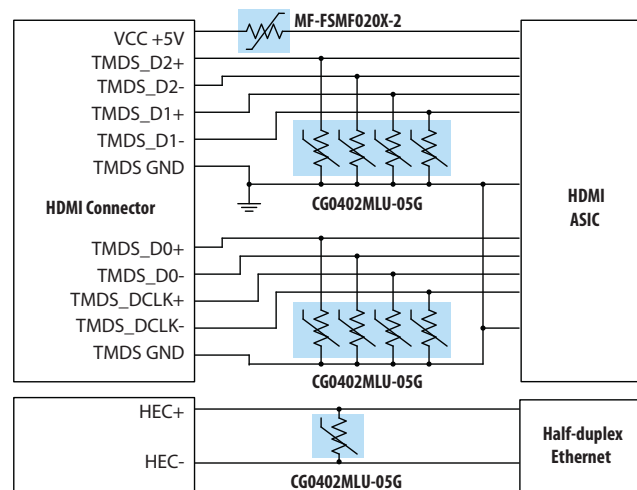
MF-FSMF020X-2

VCC +5V
TMDS_D2+
TMDS_D2-
TMDS_D1+
TMDS_D1-
TMDS GND

HDMI Connector

TMDS_D0+
TMDS_D0-
TMDS_DCLK+
TMDS_DCLK-
TMDS GND

CG0402MLU-05G

CG0402MLU-05G

HDMI ASIC

HEC+
HEC-

CG0402MLU-05G

Half-duplex Ethernet